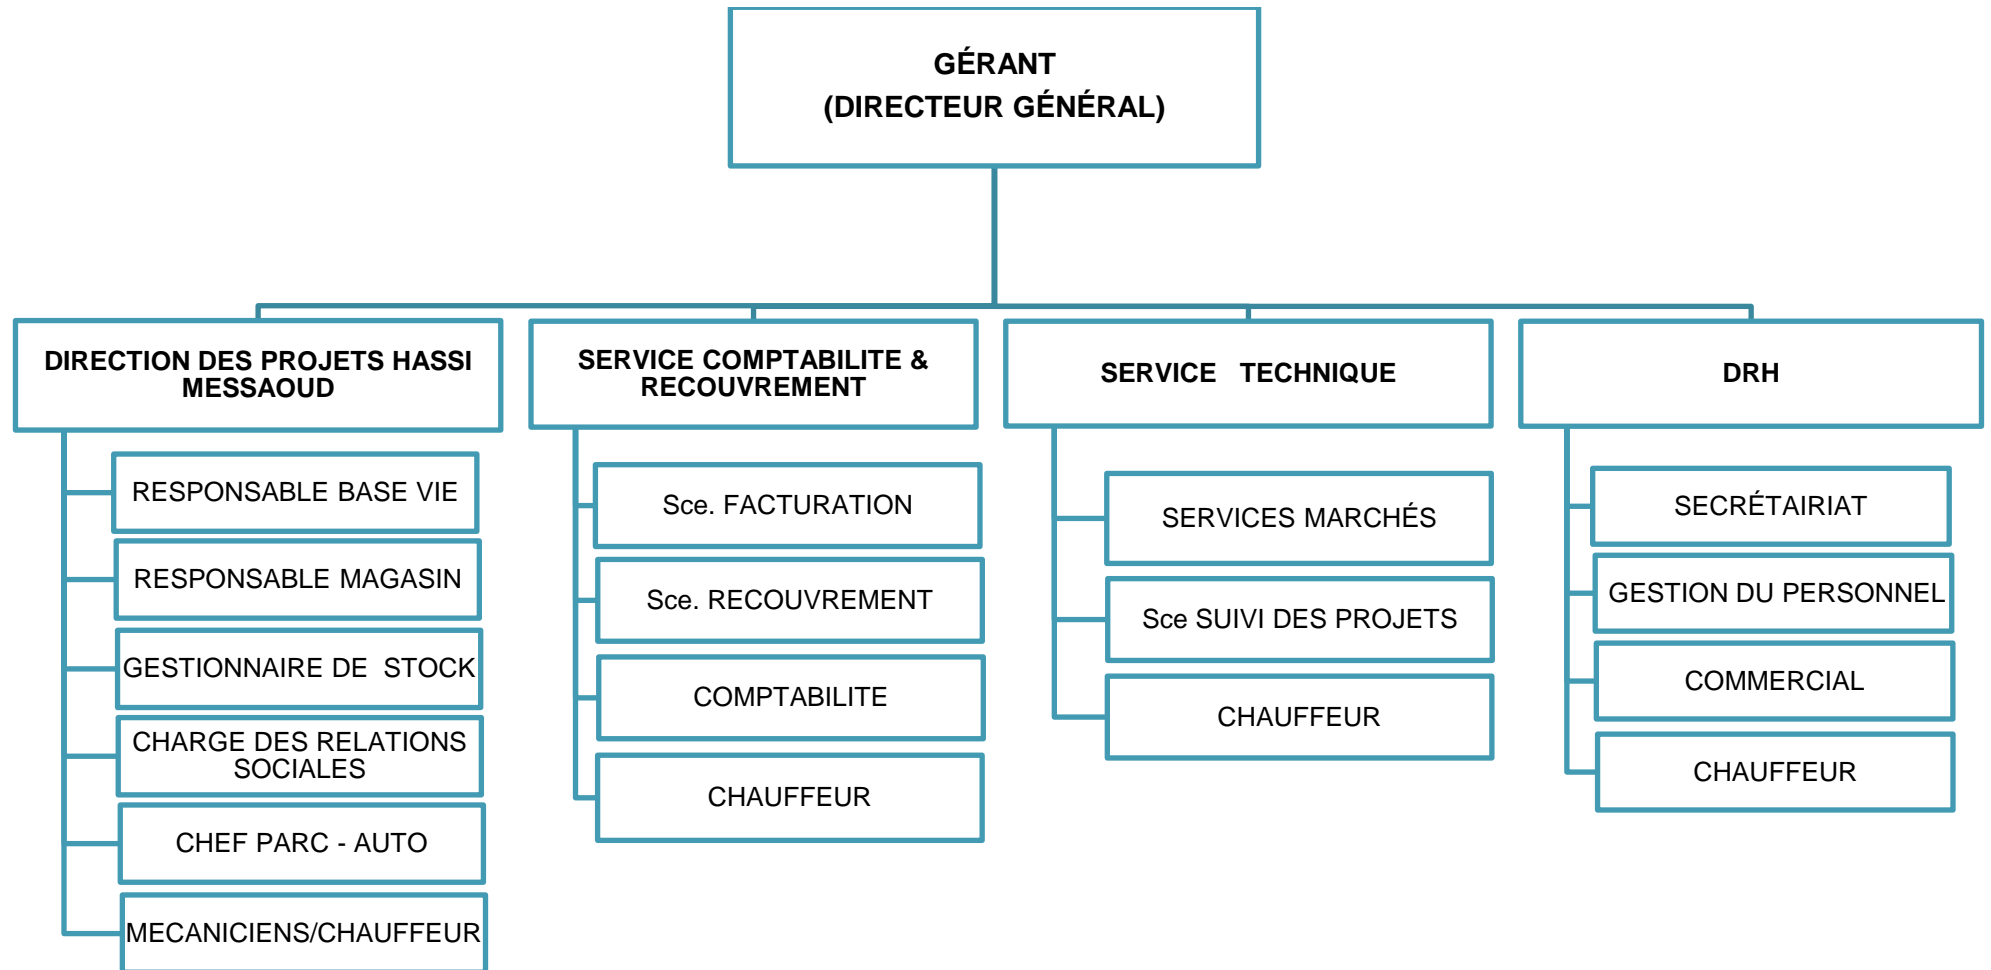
GÉRANT
(DIRECTEUR GÉNÉRAL)

DIRECTION DES PROJETS HASSI MESSAOUD

RESPONSABLE BASE VIE

RESPONSABLE MAGASIN

GESTIONNAIRE DE STOCK

CHARGE DES RELATIONS SOCIALES

CHEF PARC - AUTO

MECANICIENS/CHAUFFEUR

SERVICE COMPTABILITE & RECOUVREMENT

Sce. FACTURATION

Sce. RECOUVREMENT

COMPTABILITE

CHAUFFEUR

SERVICE TECHNIQUE

SERVICES MARCHÉS

Sce SUIVI DES PROJETS

CHAUFFEUR

DRH

SECRÉTAIRIAT

GESTION DU PERSONNEL

COMMERCIAL

CHAUFFEUR